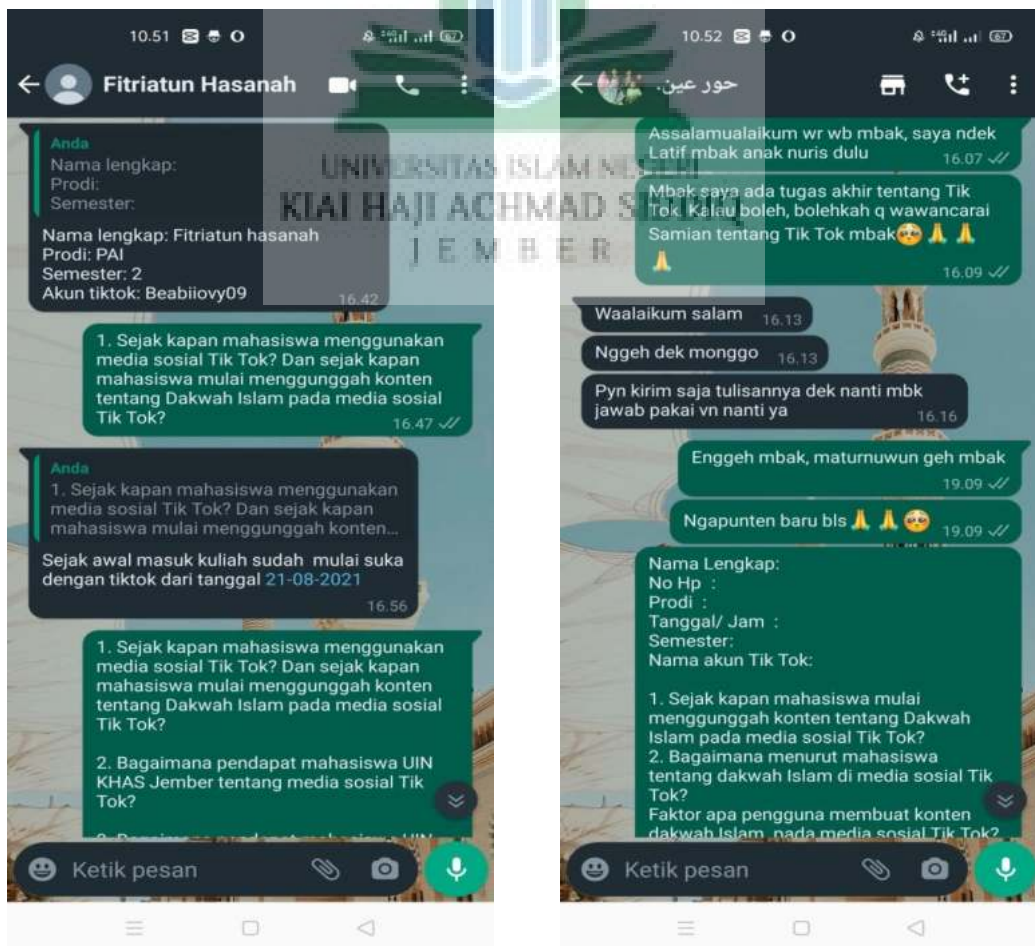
10.51

Fitriatun Hasanah

Anda
Nama lengkap:
Prodi:
Semester:

Nama lengkap: Fitriatun hasanah
Prodi: PAI
Semester: 2
Akun tiktok: Beabiiovy09 16.42

1. Sejak kapan mahasiswa menggunakan media sosial Tik Tok? Dan sejak kapan mahasiswa mulai menggunggah konten tentang Dakwah Islam pada media sosial Tik Tok? 16.47

Anda
1. Sejak kapan mahasiswa menggunakan media sosial Tik Tok? Dan sejak kapan mahasiswa mulai menggunggah konten...

Sejak awal masuk kuliah sudah mulai suka dengan tiktok dari tanggal 21-08-2021 16.56

1. Sejak kapan mahasiswa menggunakan media sosial Tik Tok? Dan sejak kapan mahasiswa mulai menggunggah konten tentang Dakwah Islam pada media sosial Tik Tok?

2. Bagaimana pendapat mahasiswa UIN KHAS Jember tentang media sosial Tik Tok?

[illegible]

Ketik pesan

UNIVERSITAS ISLAM NEGERI
KIAI HAJI ACHMAD SIDDIQ
J E M B E R

10.52

حور عين.

Assalamualaikum wr wb mbak, saya ndek Latif mbak anak nuris dulu 16.07

Mbak saya ada tugas akhir tentang Tik Tok. Kalau boleh, bolehkah q wawancarai Samian tentang Tik Tok mbak 16.09

Waalaikum salam 16.13

Nggeh dek monggo 16.13

Pyn kirim saja tulisannya dek nanti mbk jawab pakai vn nanti ya 16.16

Enggeh mbak, maturnuwun geh mbak 19.09

Ngapunten baru bls 19.09

Nama Lengkap:
No Hp :
Prodi :
Tanggal/ Jam :
Semester:
Nama akun Tik Tok:

1. Sejak kapan mahasiswa mulai menggunggah konten tentang Dakwah Islam pada media sosial Tik Tok?
2. Bagaimana menurut mahasiswa tentang dakwah Islam di media sosial Tik Tok?
Faktor apa pengguna membuat konten dakwah Islam pada media sosial Tik Tok?

Ketik pesan